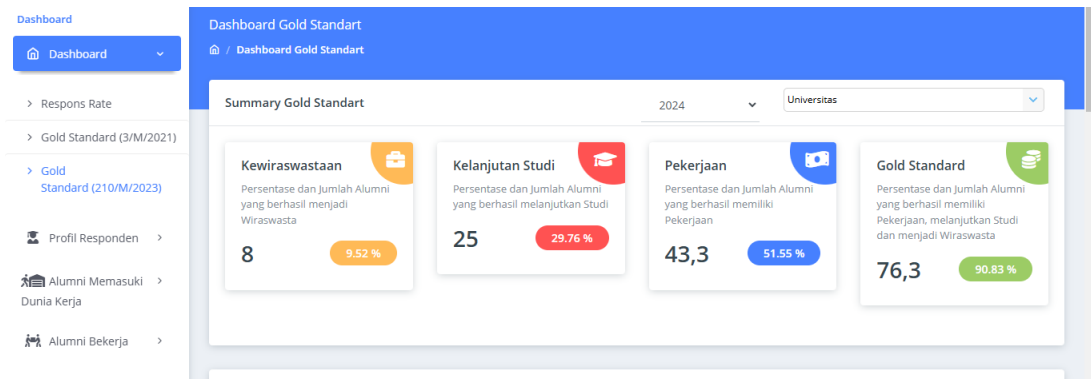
Dashboard

Dashboard

Respons Rate

Gold Standard (3/M/2021)

Gold Standard (210/M/2023)

Profil Responden

Alumni Memasuki Dunia Kerja

Alumni Bekerja

Dashboard Gold Standart

/ Dashboard Gold Standart

Summary Gold Standart

2024

Universitas

Kewiraswastaan

Persentase dan Jumlah Alumni yang berhasil menjadi Wiraswasta

8

9.52 %

Kelanjutan Studi

Persentase dan Jumlah Alumni yang berhasil melanjutkan Studi

25

29.76 %

Pekerjaan

Persentase dan Jumlah Alumni yang berhasil memiliki Pekerjaan

43,3

51.55 %

Gold Standard

Persentase dan Jumlah Alumni yang berhasil memiliki Pekerjaan, melanjutkan Studi dan menjadi Wiraswasta

76,3

90.83 %